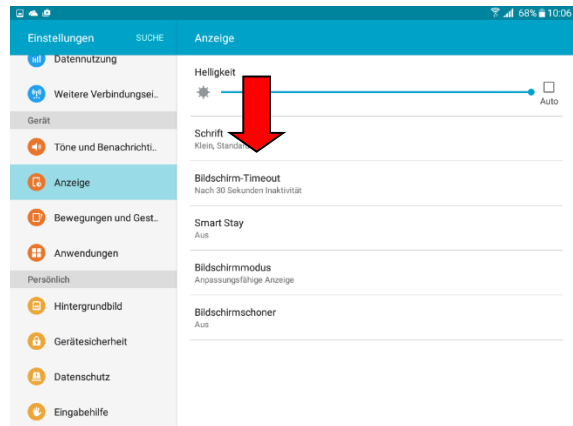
68% 10:06

Einstellungen SUCHE

Datennutzung

Weitere Verbindungsei...

Gerät

Töne und Benachrichti...

Anzeige

Bewegungen und Gest...

Anwendungen

Persönlich

Hintergrundbild

Gerätesicherheit

Datenschutz

Eingabehilfe

Anzeige

Helligkeit

Auto

Schrift
Klein, Standard

Bildschirm-Timeout
Nach 30 Sekunden Inaktivität

Smart Stay
Aus

Bildschirmmodus
Anpassungsfähige Anzeige

Bildschirmschoner
Aus